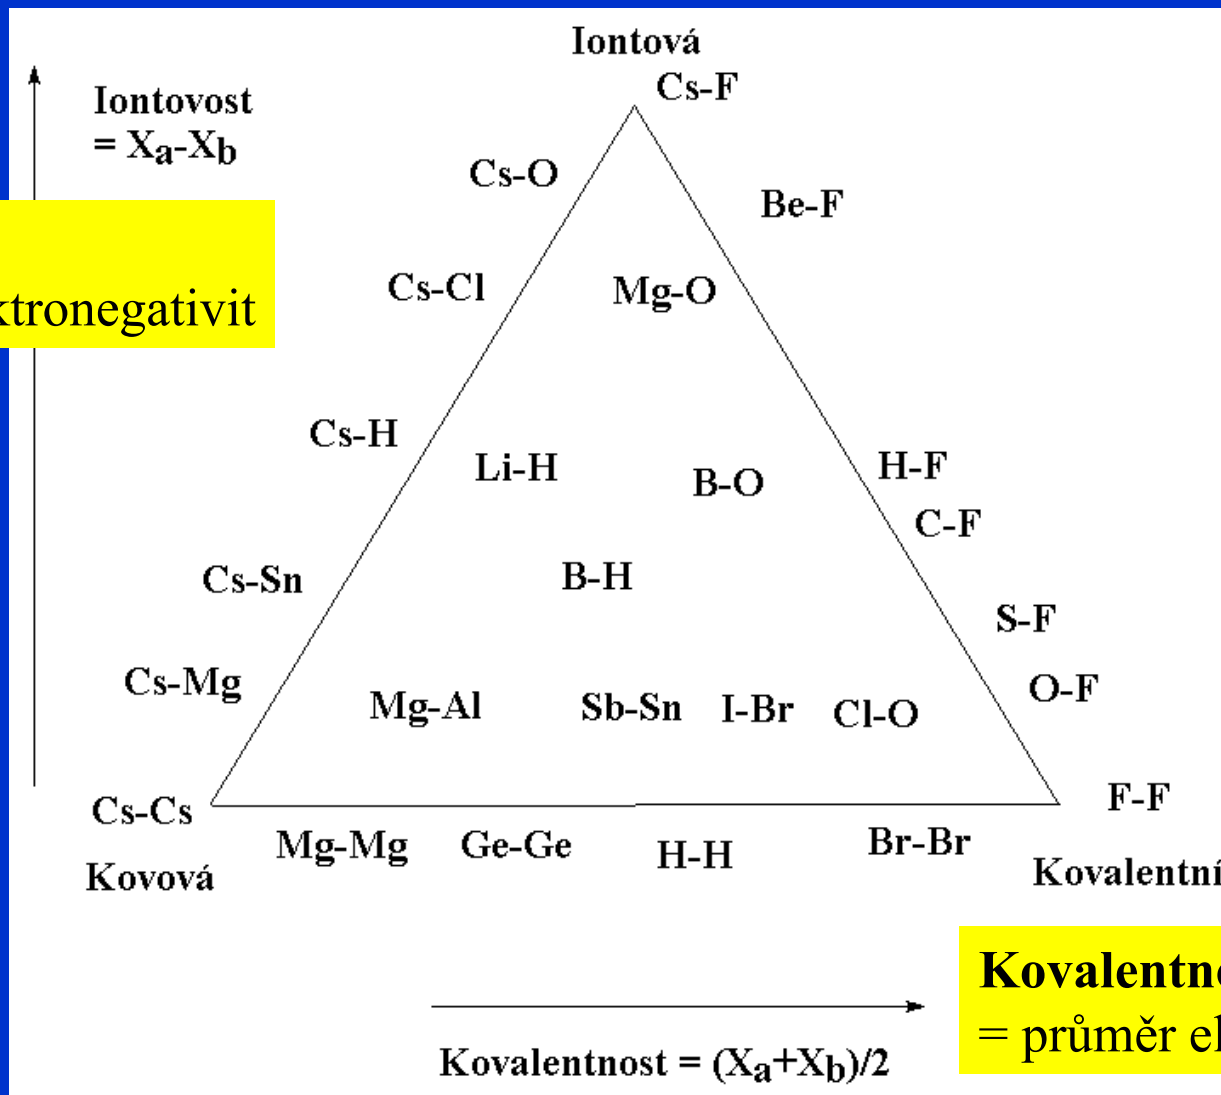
Iontová
Cs-F

Iontovost
$= X_a - X_b$

ktronegativit

Cs-O
Be-F
Cs-Cl
Mg-O
Cs-H
Li-H
B-O
H-F
C-F
Cs-Sn
B-H
S-F
Cs-Mg
Mg-Al
Sb-Sn
I-Br
Cl-O
O-F
F-F
Cs-Cs
Mg-Mg
Ge-Ge
H-H
Br-Br
Kovová
Kovalentní

Kovalentn
= průměr el

Kovalentnost = $(X_a+X_b)/2$